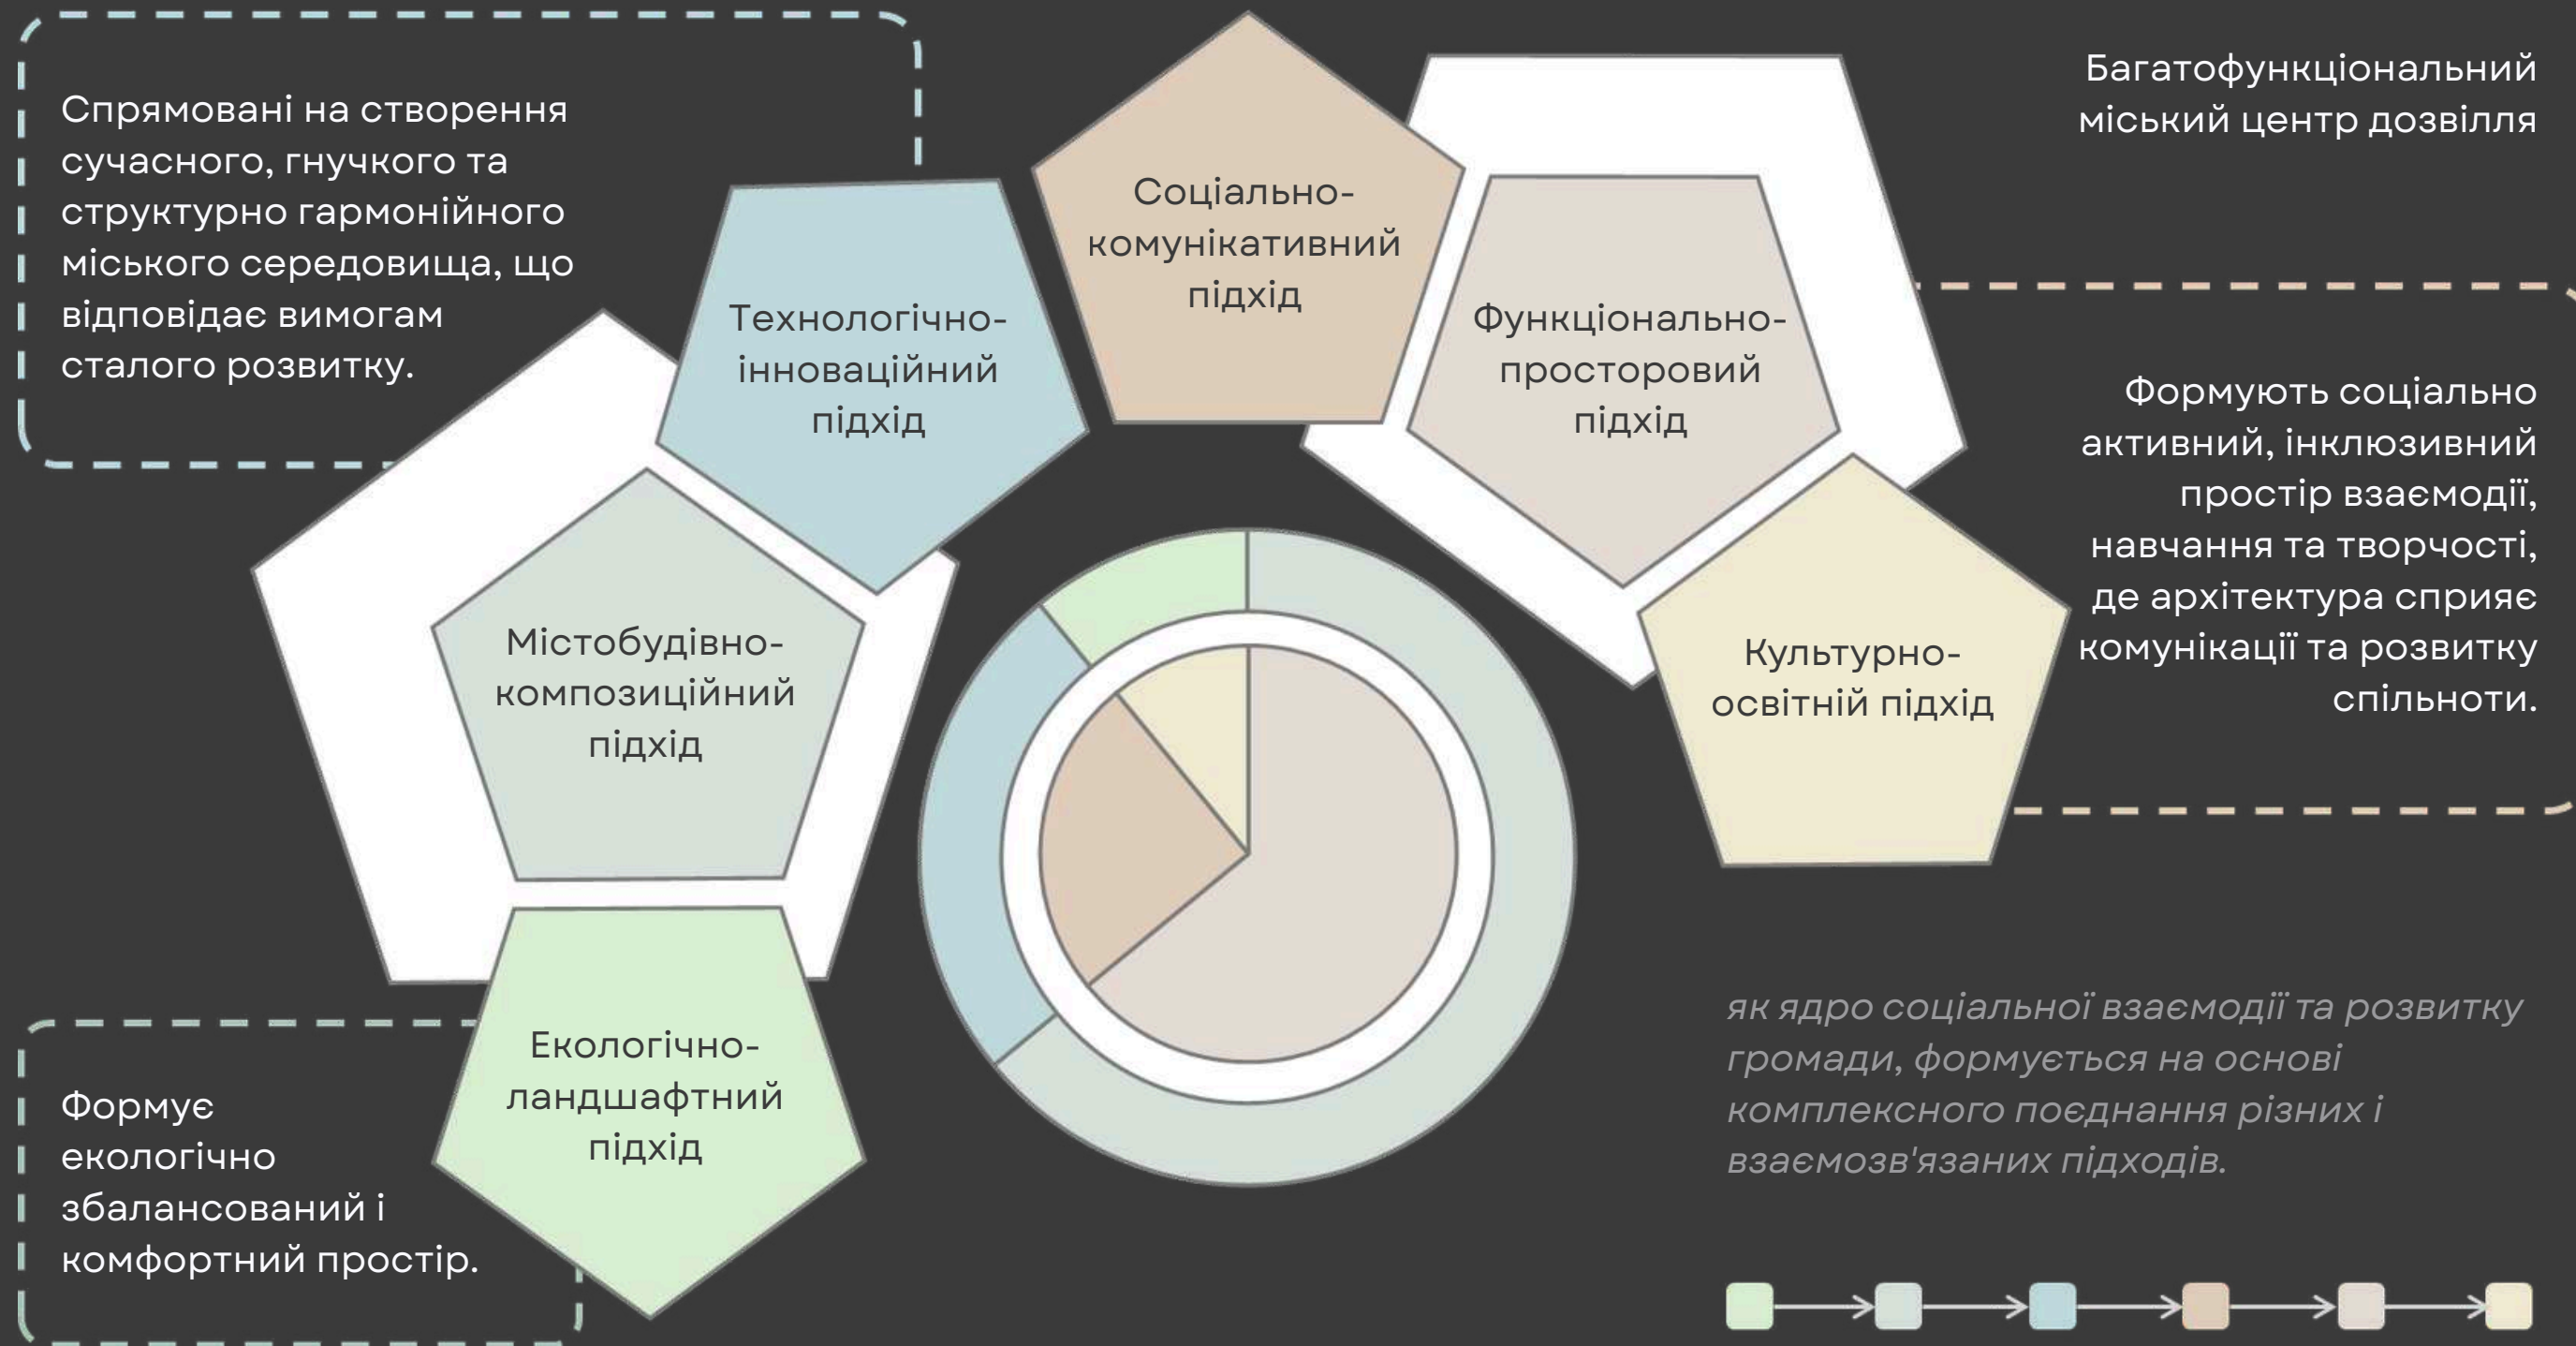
Спрямовані на створення сучасного, гнучкого та структурно гармонійного міського середовища, що відповідає вимогам сталого розвитку.

Технологічно-інноваційний підхід

Соціально-комунікативний підхід

Функціонально-просторовий підхід

Багатофункціональний міський центр дозвілля

Формують соціально активний, інклюзивний простір взаємодії, навчання та творчості, де архітектура сприяє комунікації та розвитку спільноти.

Містобудівно-композиційний підхід

Культурно-освітній підхід

Екологічно-ландшафтний підхід

Формує екологічно збалансований і комфортний простір.

як ядро соціальної взаємодії та розвитку громади, формується на основі комплексного поєднання різних і взаємозв'язаних підходів.